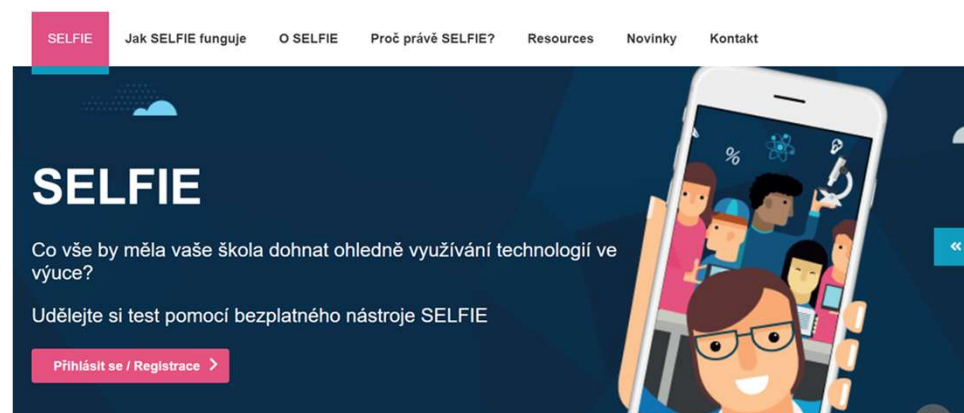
SELFIE Jak SELFIE funguje O SELFIE Proč právě SELFIE? Resources Novinky Kontakt

SELFIE

Co vše by měla vaše škola dohnat ohledně využívání technologií ve výuce?

Udělejte si test pomocí bezplatného nástroje SELFIE

Přihlásit se / Registrace >

%

«